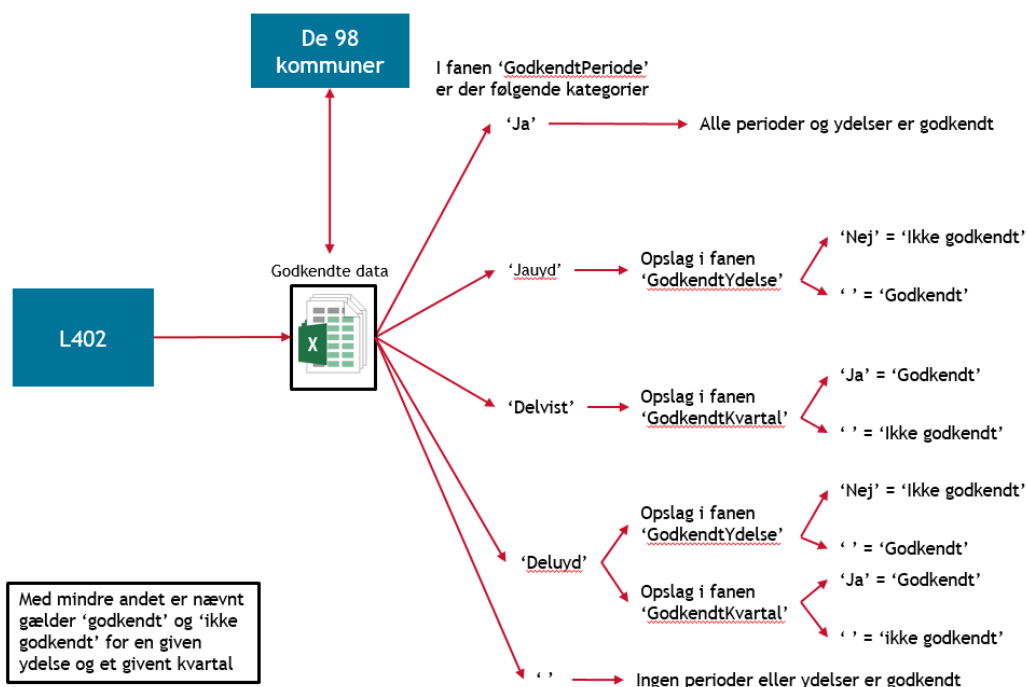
De 98 kommuner

I fanen ‘GodkendtPeriode’ er der følgende kategorier

‘Ja’

Alle perioder og ydelser er godkendt

Godkendte data

L402

‘Jauyd’

Opslag i fanen ‘GodkendtYdelse’

‘Nej’ = ‘Ikke godkendt’

‘ ’ = ‘Godkendt’

‘Delvist’

Opslag i fanen ‘GodkendtKvartal’

‘Ja’ = ‘Godkendt’

‘ ’ = ‘Ikke godkendt’

‘Deluyd’

Opslag i fanen ‘GodkendtYdelse’

‘Nej’ = ‘Ikke godkendt’

‘ ’ = ‘Godkendt’

Opslag i fanen ‘GodkendtKvartal’

‘Ja’ = ‘Godkendt’

‘ ’ = ‘ikke godkendt’

Med mindre andet er nævnt gælder ‘godkendt’ og ‘ikke godkendt’ for en given ydelse og et givent kvartal

‘ ’

Ingen perioder eller ydelser er godkendt